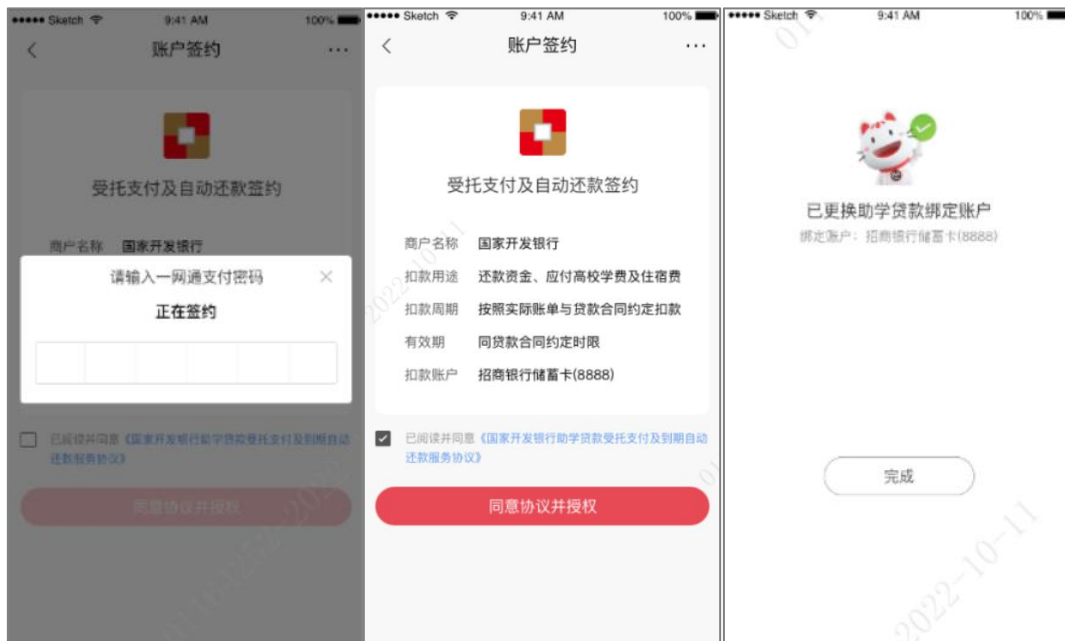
••••• Sketch 9:41 AM 100%
<
账户签约
···

受托支付及自动还款签约

商户名称 国家开发银行

请输入一网通支付密码
×
正在签约

已阅读并同意《国家开发银行助学贷款受托支付及到期自动还款服务协议》

同意协议并授权

••••• Sketch 9:41 AM 100%
<
账户签约
···

受托支付及自动还款签约

商户名称 国家开发银行
扣款用途 还款资金、应付高校学费及住宿费
扣款周期 按照实际账单与贷款合同约定扣款
有效期 同贷款合同约定时限
扣款账户 招商银行储蓄卡(8888)

已阅读并同意《国家开发银行助学贷款受托支付及到期自动还款服务协议》

同意协议并授权

2022-10-11

••••• Sketch 9:41 AM 100%

已更换助学贷款绑定账户
绑定账户：招商银行储蓄卡(8888)

完成

2022-10-11